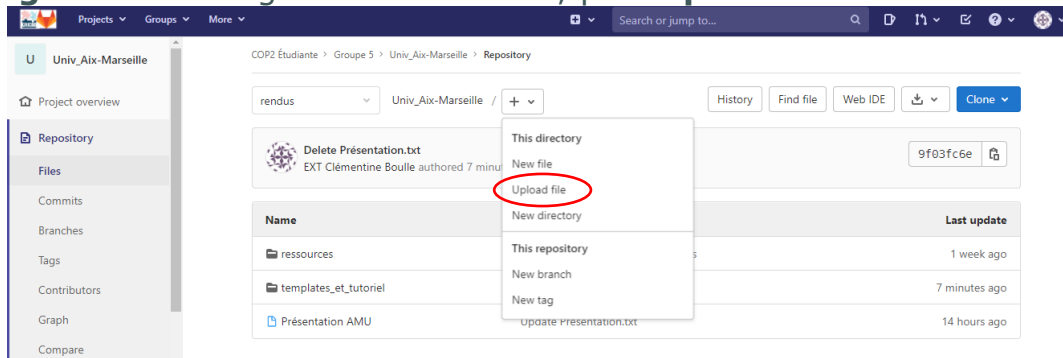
Projects ∨ Groups ∨ More ∨

Search or jump to...

U Univ_Aix-Marseille

Project overview

Repository

Files

Commits

Branches

Tags

Contributors

Graph

Compare

COP2 Étudiante > Groupe 5 > Univ_Aix-Marseille > Repository

rendus ∨ Univ_Aix-Marseille / + ∨

History Find file Web IDE Clone ∨

Delete Présentation.txt
EXT Clémentine Boulle authored 7 minut

9f03fc6e

This directory
New file
Upload file
New directory
This repository
New branch
New tag

| Name | | Last update |
|---|---|---|
| ressources | s | 1 week ago |
| templates_et_tutoriel | | 7 minutes ago |
| Présentation AMU | Update Présentation.txt | 14 hours ago |